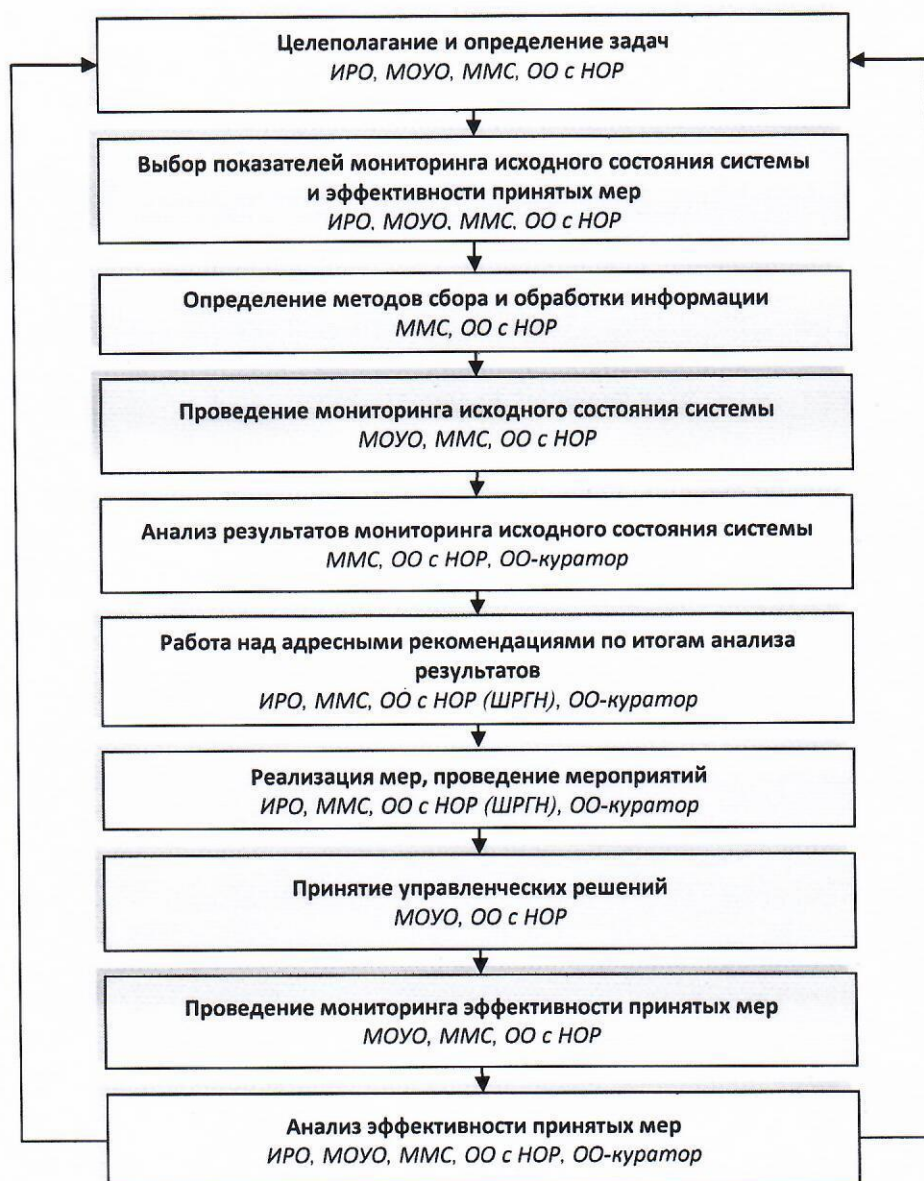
Целеполагание и определение задач
ИРО, МОУО, ММС, ОО с НОР

Выбор показателей мониторинга исходного состояния системы и эффективности принятых мер
ИРО, МОУО, ММС, ОО с НОР

Определение методов сбора и обработки информации
ММС, ОО с НОР

Проведение мониторинга исходного состояния системы
МОУО, ММС, ОО с НОР

Анализ результатов мониторинга исходного состояния системы
ММС, ОО с НОР, ОО-куратор

Работа над адресными рекомендациями по итогам анализа результатов
ИРО, ММС, ОО с НОР (ШРГН), ОО-куратор

Реализация мер, проведение мероприятий
ИРО, ММС, ОО с НОР (ШРГН), ОО-куратор

Принятие управленческих решений
МОУО, ОО с НОР

Проведение мониторинга эффективности принятых мер
МОУО, ММС, ОО с НОР

Анализ эффективности принятых мер
ИРО, МОУО, ММС, ОО с НОР, ОО-куратор